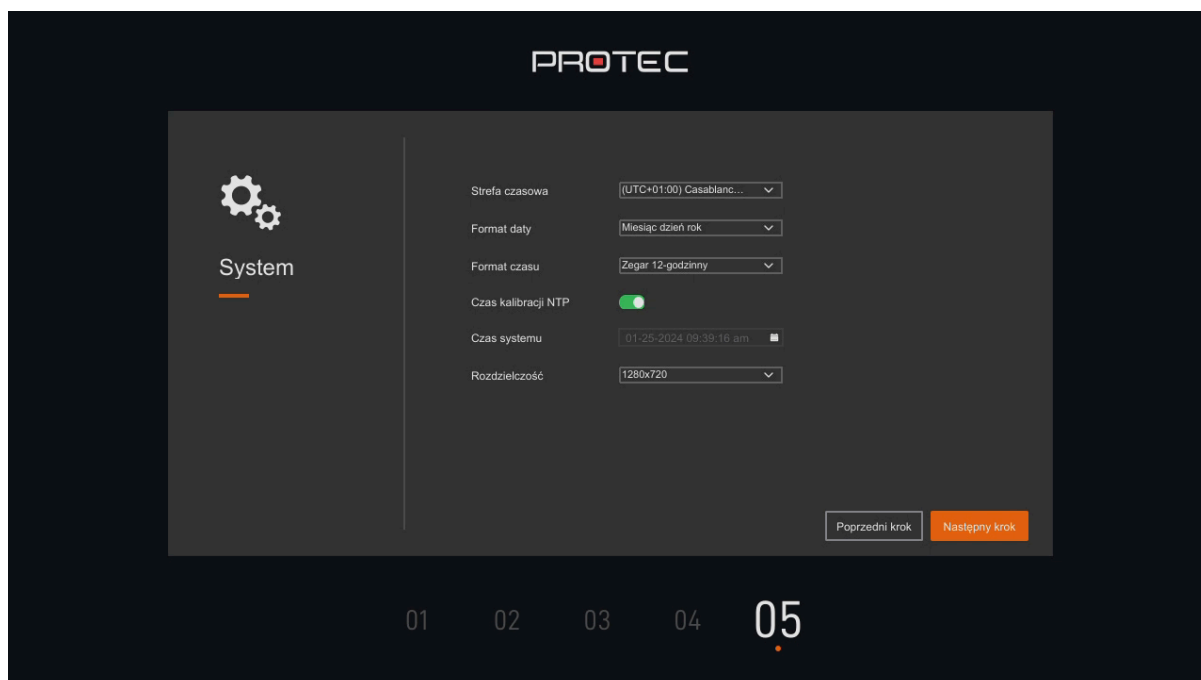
PROTEC

System

Strefa czasowa (UTC+01:00) Casablanc...

Format daty Miesiąc dzień rok

Format czasu Zegar 12-godzinny

Czas kalibracji NTP

Czas systemu 01-25-2024 09:39:16 am

Rozdzielczość 1280x720

Poprzedni krok Następny krok

01 02 03 04 05